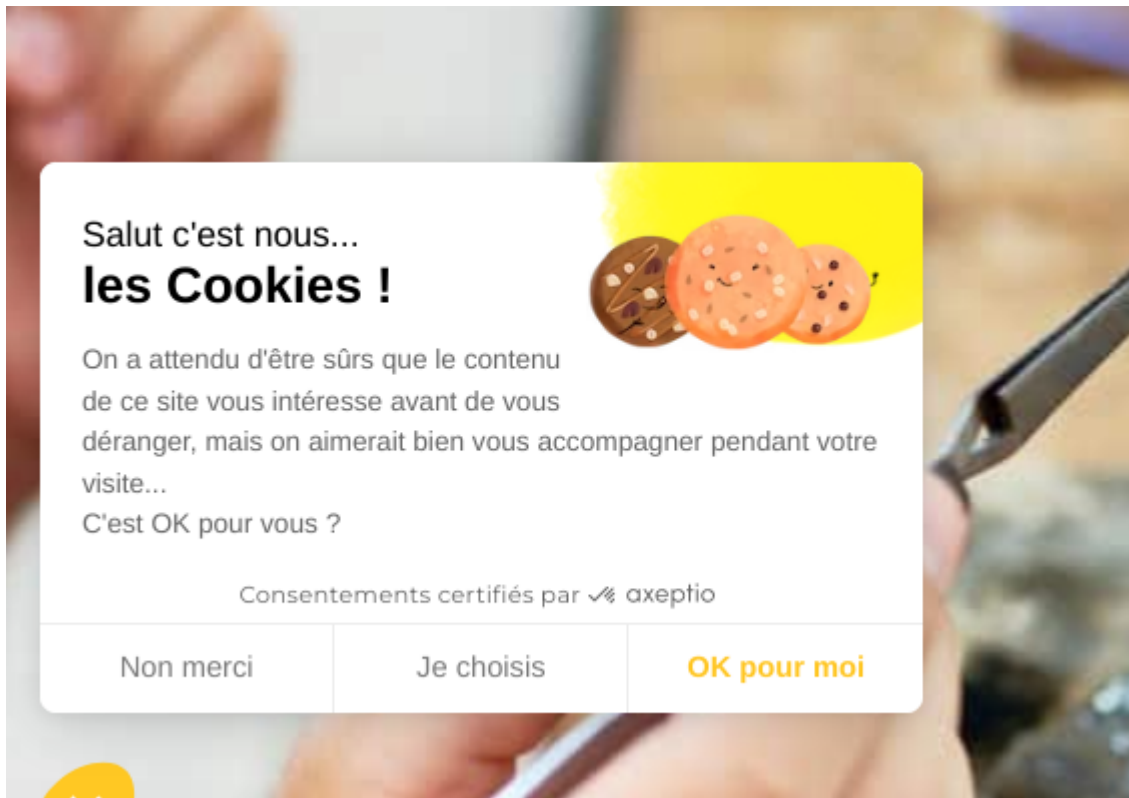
Salut c'est nous...
les Cookies !

On a attendu d'être sûrs que le contenu de ce site vous intéresse avant de vous déranger, mais on aimerait bien vous accompagner pendant votre visite...
C'est OK pour vous ?

Consentements certifiés par axeptio

Non merci | Je choisis | OK pour moi